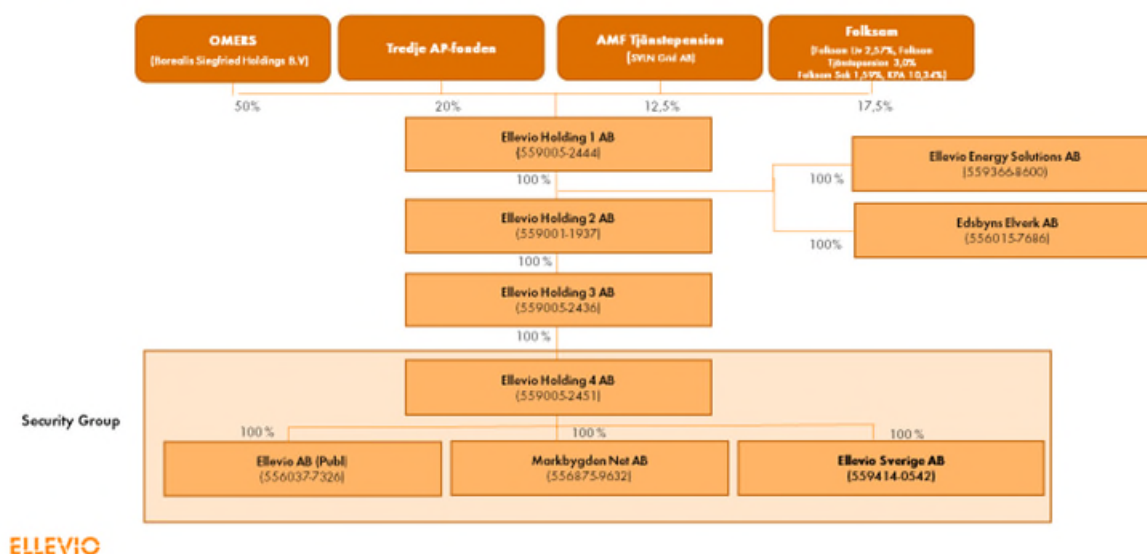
OMERS
(Borealis Siegfried Holdings B.V)

Tredje AP-fonden

AMF Tjänstepension
(SVLN Grid AB)

Folksam
(Folksam Liv 2,57%, Folksam Tjänstepension 3,0%, Folksam Sak 1,59%, KPA 10,34%)

50%

20%

12,5%

17,5%

Ellevio Holding 1 AB
(559005-2444)

100 %

Ellevio Energy Solutions AB
(559366-8600)

100 %

Ellevio Holding 2 AB
(559001-1937)

Edsbyns Elverk AB
(556015-7686)

100%

100 %

Ellevio Holding 3 AB
(559005-2436)

100 %

Ellevio Holding 4 AB
(559005-2451)

Security Group

100 %

100 %

100 %

Ellevio AB (Publ)
(556037-7326)

Markbygden Net AB
(556875-9632)

Ellevio Sverige AB
(559414-0542)

ELLEVIO